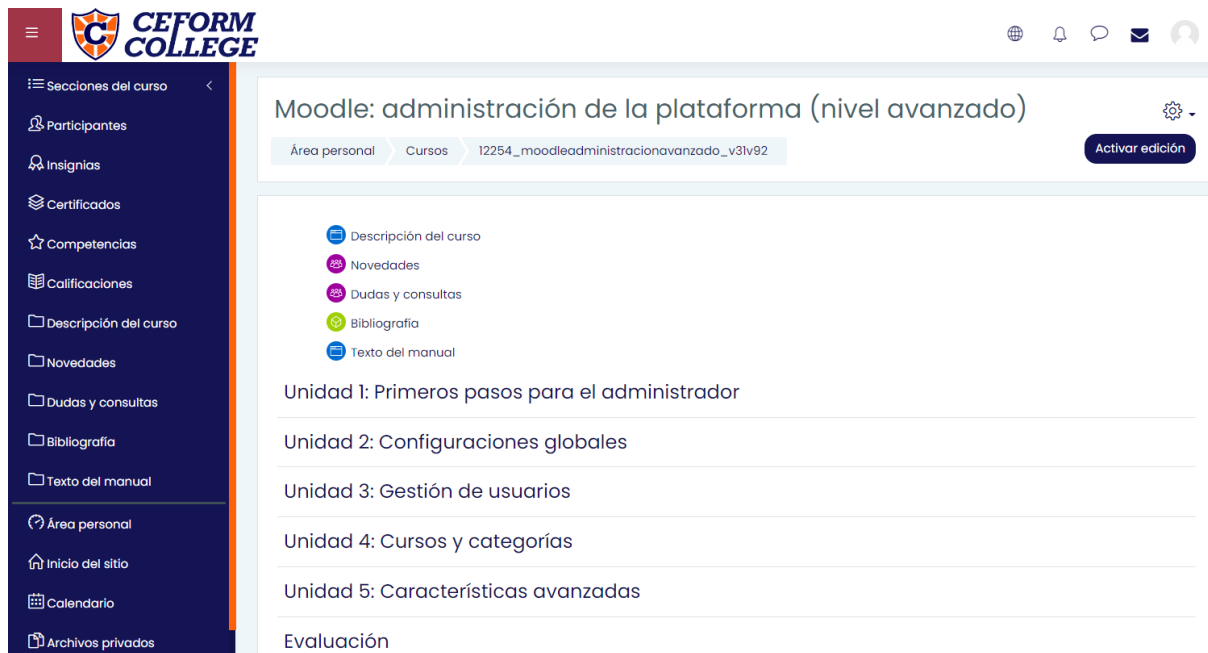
CEFORM COLLEGE

Secciones del curso
Participantes
Insignias
Certificados
Competencias
Calificaciones
Descripción del curso
Novedades
Dudas y consultas
Bibliografía
Texto del manual
Área personal
Inicio del sitio
Calendario
Archivos privados

Moodle: administración de la plataforma (nivel avanzado)

Área personal | Cursos | 12254_moodleadministracionavanzado_v31v92

Activar edición

Descripción del curso
Novedades
Dudas y consultas
Bibliografía
Texto del manual

Unidad 1: Primeros pasos para el administrador

Unidad 2: Configuraciones globales

Unidad 3: Gestión de usuarios

Unidad 4: Cursos y categorías

Unidad 5: Características avanzadas

Evaluación